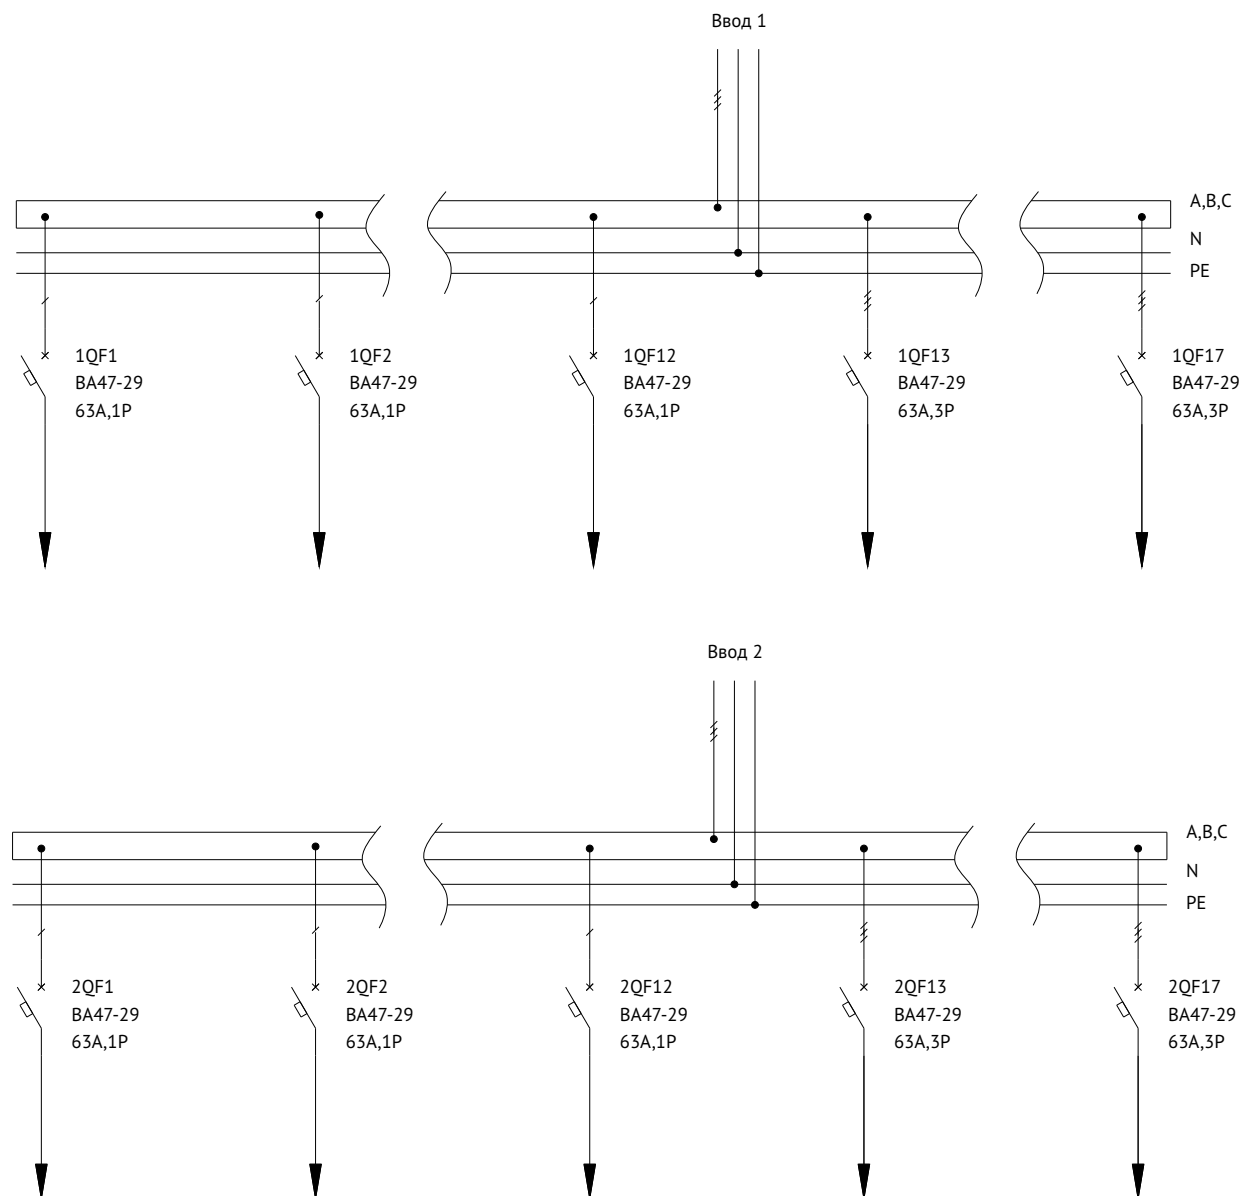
Ввод 1

A,B,C
N
PE

1QF1
ВА47-29
63А,1Р

1QF2
ВА47-29
63А,1Р

1QF12
ВА47-29
63А,1Р

1QF13
ВА47-29
63А,3Р

1QF17
ВА47-29
63А,3Р

Ввод 2

A,B,C
N
PE

2QF1
ВА47-29
63А,1Р

2QF2
ВА47-29
63А,1Р

2QF12
ВА47-29
63А,1Р

2QF13
ВА47-29
63А,3Р

2QF17
ВА47-29
63А,3Р